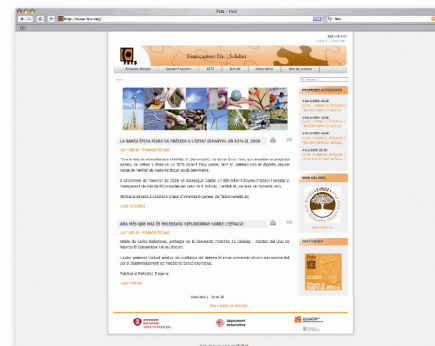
Fets : Inici

http://www.fets.org/

Fets

Finançament Ètic i Solidari

Benvinguts

LA BANCA ÈTICA FIARE VA CRÉIXER A L'ESTAT ESPANYOL UN 50% EL 2008

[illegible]

ARA MÉS QUE MAI ÉS NECESSARI REFLEXIONAR SOBRE L'ESTALVI

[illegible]

PROPERES ACTIVITATS

WEB DEL MES

FETS ESPAI

Ajuntament de Barcelona